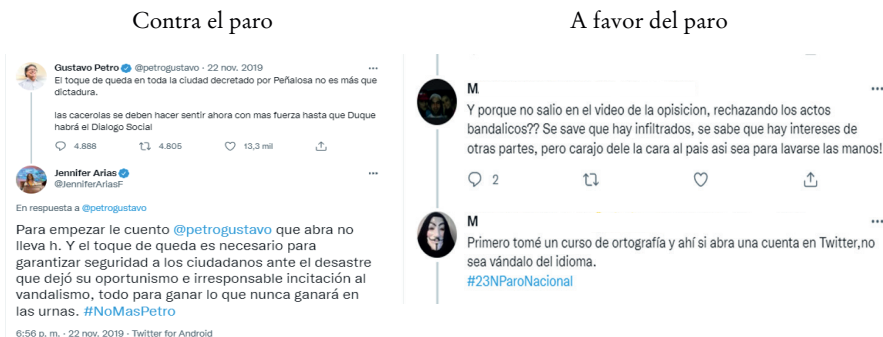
Contra el paro

Gustavo Petro @petrogustavo · 22 nov. 2019 ···
El toque de queda en toda la ciudad decretado por Peñalosa no es más que dictadura.

las cacerolas se deben hacer sentir ahora con mas fuerza hasta que Duque habrá el Dialogo Social

4.888 4.805 13,3 mil

Jennifer Arias @JenniferAriasF ···

En respuesta a @petrogustavo

Para empezar le cuento @petrogustavo que abra no lleva h. Y el toque de queda es necesario para garantizar seguridad a los ciudadanos ante el desastre que dejó su oportunismo e irresponsable incitación al vandalismo, todo para ganar lo que nunca ganará en las urnas. #NoMasPetro

6:56 p. m. · 22 nov. 2019 · Twitter for Android

A favor del paro

M ···
Y porque no salio en el video de la opisicion, rechazando los actos bandalicos?? Se save que hay infiltrados, se sabe que hay intereses de otras partes, pero carajo dele la cara al pais asi sea para lavarse las manos!

2

M ···
Primero tomé un curso de ortografía y ahí si abra una cuenta en Twitter,no sea vándalo del idioma.
#23NParoNacional